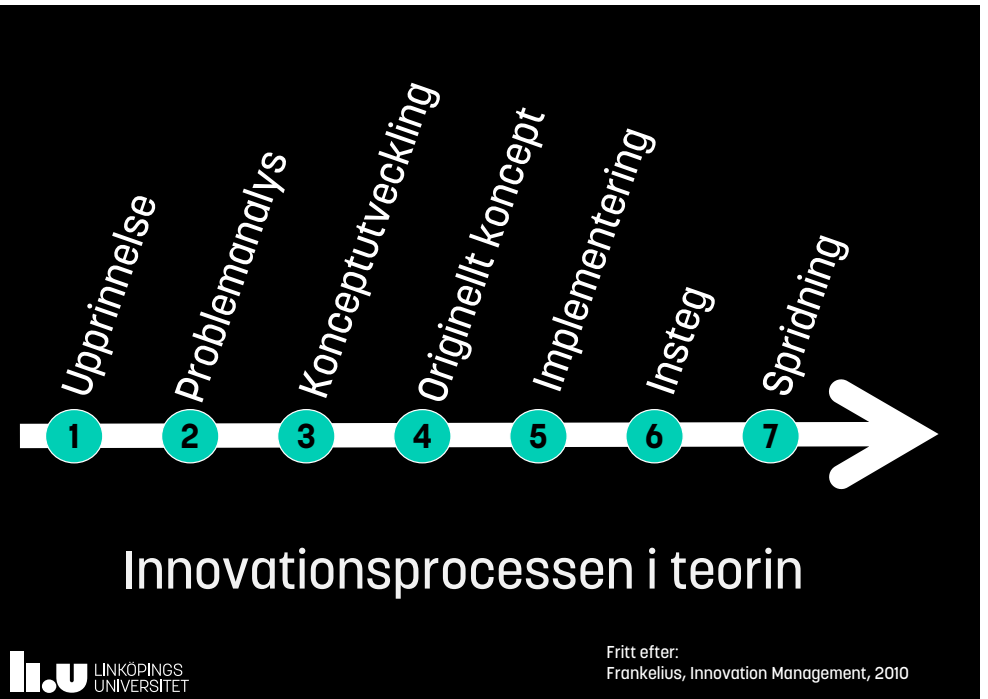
Upprinnelse
Problemanalys
Konceptutveckling
Originellt koncept
Implementering
Insteg
Spridning

1 2 3 4 5 6 7

Innovationsprocessen i teorin

LIU LINKÖPINGS UNIVERSITET

Fritt efter:
Frankelius, Innovation Management, 2010